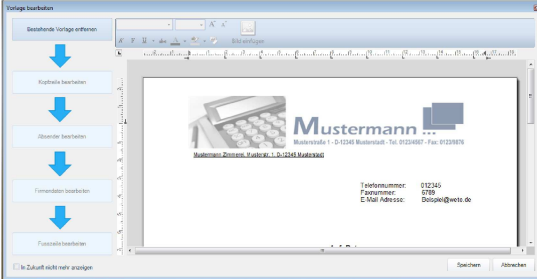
Vorlage bearbeiten

Bestehende Vorlage entfernen

Kopfzeile bearbeiten

Absender bearbeiten

Firmendaten bearbeiten

Fusszeile bearbeiten

Bild einfügen

Mustermann ...

Musterstraße 1 - D-12345 Musterstadt - Tel. 0123/4567 - Fax: 0123/9876

Mustermann Zimmerei, Musterstr. 1, D-12345 Musterstadt

Telefonnummer: 012345
Faxnummer: 6789
E-Mail Adresse: Beispiel@wete.de

In Zukunft nicht mehr anzeigen

Speichern

Abbrechen